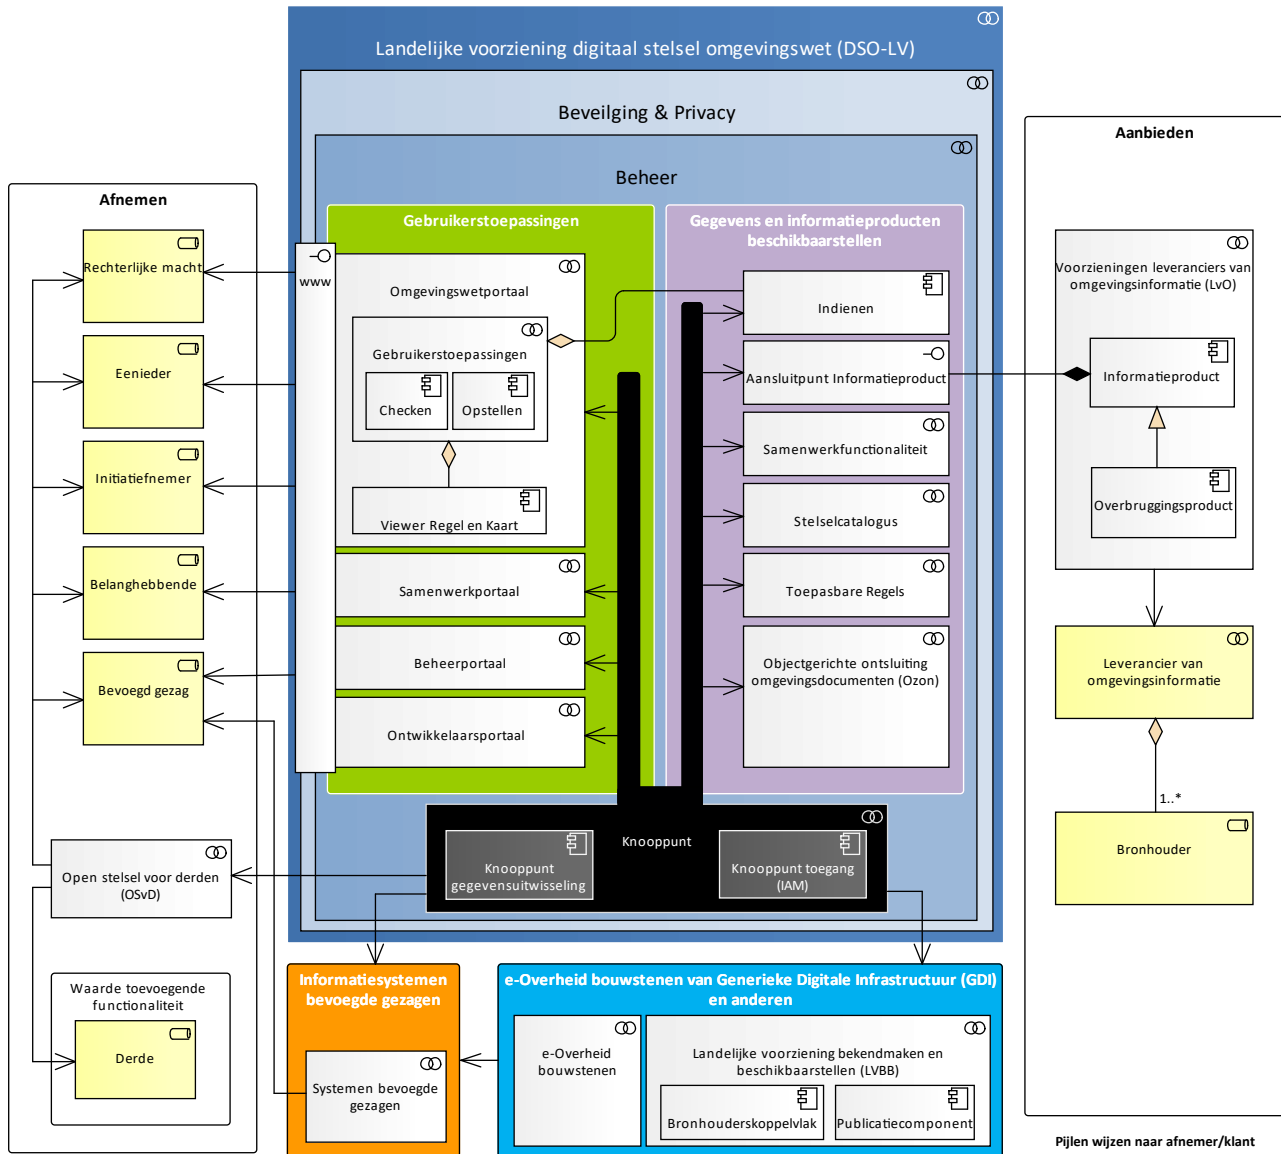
Landelijke voorziening digitaal stelsel omgevingswet (DSO-LV)

Beveiliging & Privacy

Beheer

Afnemen

Rechterlijke macht

Eenieder

Initiatiefnemer

Belanghebbende

Bevoegd gezag

Open stelsel voor derden (OSvD)

Waarde toevoegende functionaliteit

Derde

Gebruikerstoepassingen

www

Omgevingswetportaal

Gebruikerstoepassingen

Checken

Opstellen

Viewer Regel en Kaart

Samenwerkportaal

Beheerportaal

Ontwikkelaarsportaal

Gegevens en informatieproducten beschikbaarstellen

Indienen

Aansluitpunt Informatieproduct

Samenwerkfunctionaliteit

Stelselcatalogus

Toepasbare Regels

Objectgerichte ontsluiting omgevingsdocumenten (Ozon)

Knooppunt

Knooppunt gegevensuitwisseling

Knooppunt toegang (IAM)

Aanbieden

Voorzieningen leveranciers van omgevingsinformatie (LvO)

Informatieproduct

Overbruggingsproduct

Leverancier van omgevingsinformatie

1..*

Bronhouder

Informatiesystemen bevoegde gezagen

Systemen bevoegde gezagen

e-Overheid bouwstenen van Generieke Digitale Infrastructuur (GDI) en anderen

e-Overheid bouwstenen

Landelijke voorziening bekendmaken en beschikbaarstellen (LVBB)

Bronhouderskoppelvlak

Publicatiecomponent

Pijlen wijzen naar afnemer/klant